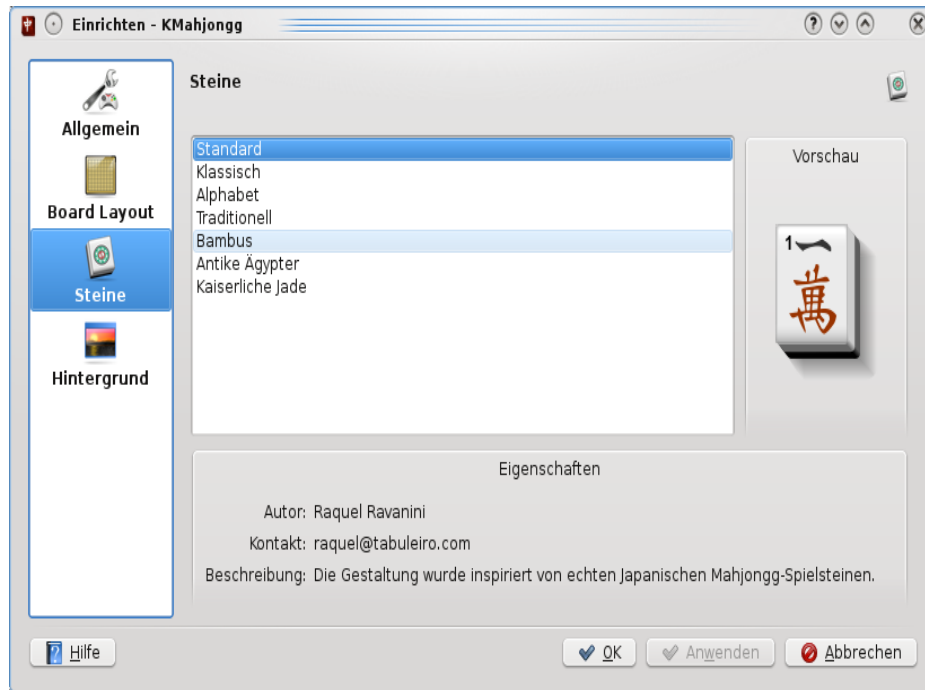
Einrichten - KMahjongg

Allgemein
Board Layout
Steine
Hintergrund

Steine

Standard
Klassisch
Alphabet
Traditionell
Bambus
Antike Ägypter
Kaiserliche Jade

Vorschau

1 一
萬

Eigenschaften

Autor: Raquel Ravanini
Kontakt: raquel@tabuleiro.com
Beschreibung: Die Gestaltung wurde inspiriert von echten Japanischen Mahjongg-Spielsteinen.

Hilfe
OK
Anwenden
Abbrechen